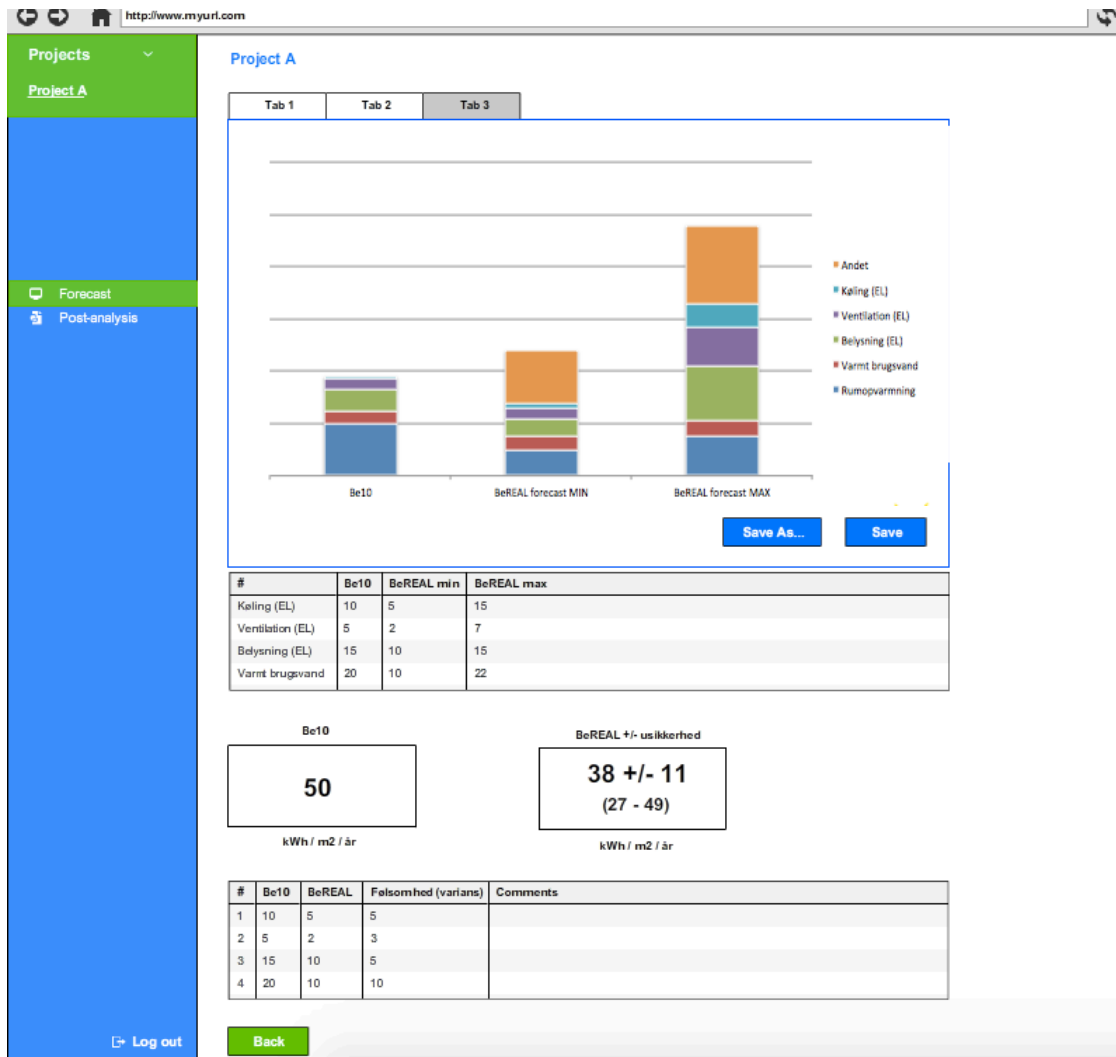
http://www.myurl.com

Projects

Project A

Forecast

Post-analysis

Log out

Project A

Tab 1 | Tab 2 | Tab 3

Andet
Køling (EL)
Ventilation (EL)
Belysning (EL)
Varmt brugsvand
Rumopvarmning

Be10
BeREAL forecast MIN
BeREAL forecast MAX

Save As...
Save

| # | Be10 | BeREAL min | BeREAL max |
|---|---|---|---|
| Køling (EL) | 10 | 5 | 15 |
| Ventilation (EL) | 5 | 2 | 7 |
| Belysning (EL) | 15 | 10 | 15 |
| Varmt brugsvand | 20 | 10 | 22 |

Be10

50

kWh / m2 / år

BeREAL +/- usikkerhed

38 +/- 11

(27 - 49)

kWh / m2 / år

| # | Be10 | BeREAL | Følsomhed (varians) | Comments |
|---|---|---|---|---|
| 1 | 10 | 5 | 5 | |
| 2 | 5 | 2 | 3 | |
| 3 | 15 | 10 | 5 | |
| 4 | 20 | 10 | 10 | |

Back